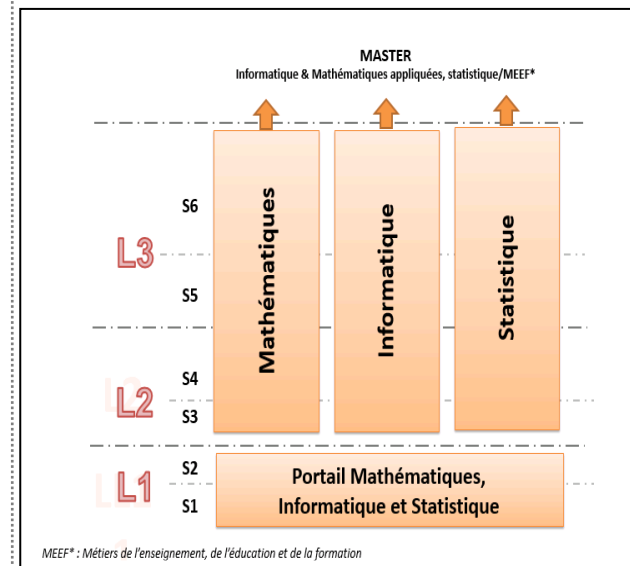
MASTER
Informatique & Mathématiques appliquées, statistique/MEEF*

L3
S6
S5

L2
S4
S3

Mathématiques

Informatique

Statistique

L1
S2
S1

Portail Mathématiques, Informatique et Statistique

MEEF* : Métiers de l'enseignement, de l'éducation et de la formation